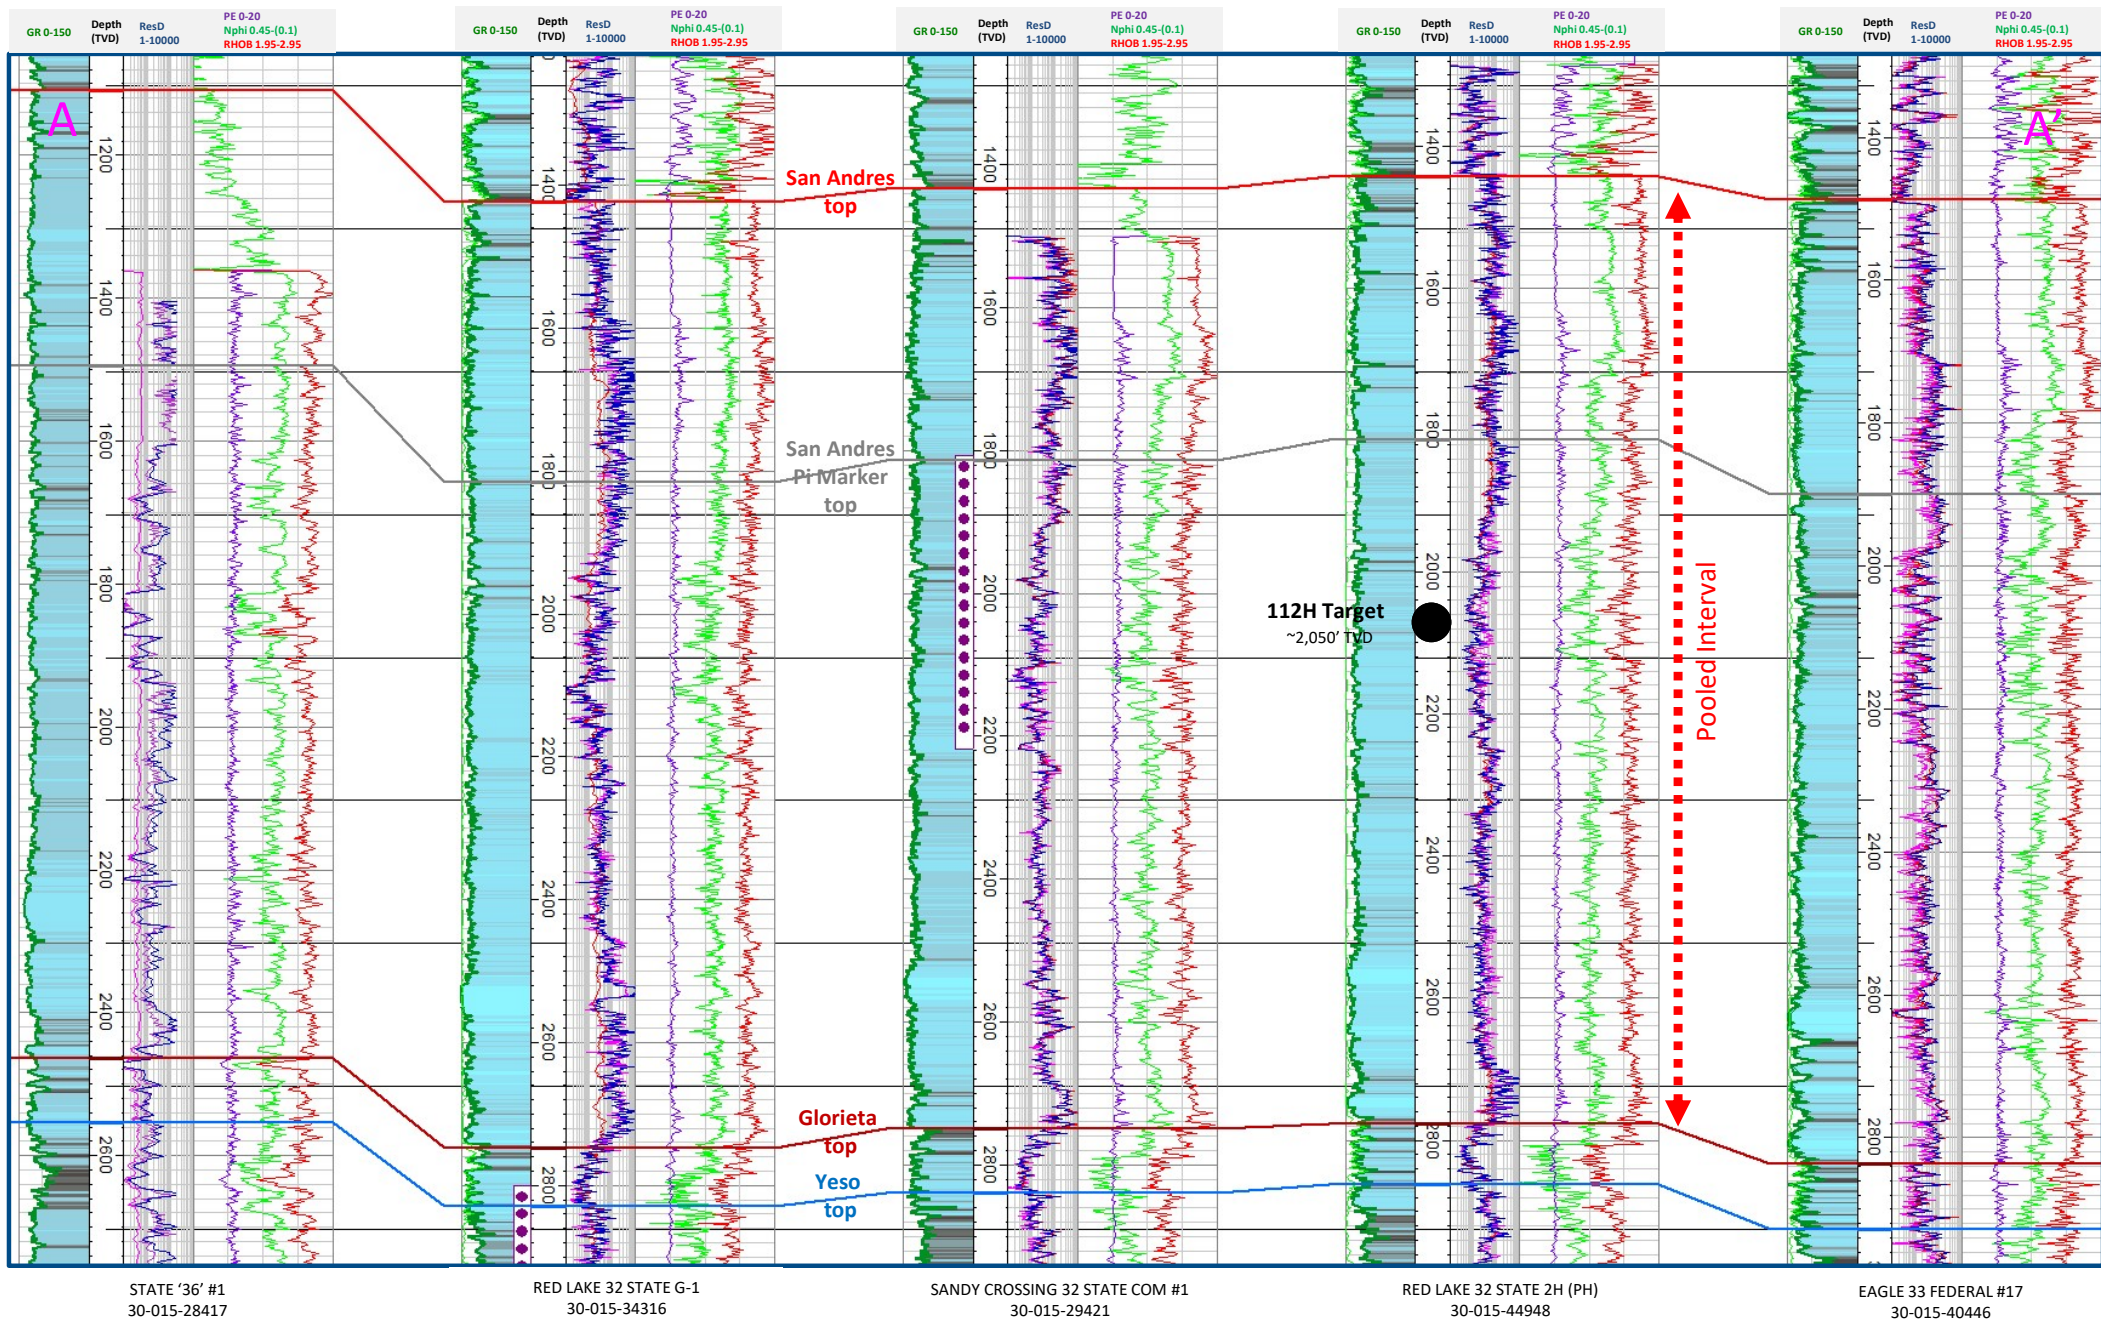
GR 0-150 Depth (TVD) ResD 1-10000 PE 0-20 Nphi 0.45-(0.1) RHOB 1.95-2.95

GR 0-150 Depth (TVD) ResD 1-10000 PE 0-20 Nphi 0.45-(0.1) RHOB 1.95-2.95

GR 0-150 Depth (TVD) ResD 1-10000 PE 0-20 Nphi 0.45-(0.1) RHOB 1.95-2.95

GR 0-150 Depth (TVD) ResD 1-10000 PE 0-20 Nphi 0.45-(0.1) RHOB 1.95-2.95

GR 0-150 Depth (TVD) ResD 1-10000 PE 0-20 Nphi 0.45-(0.1) RHOB 1.95-2.95

A

1200 1400 1600 1800 2000 2200 2400 2600

1400 1600 1800 2000 2200 2400 2600 2800

1400 1600 1800 2000 2200 2400 2600 2800

1400 1600 1800 2000 2200 2400 2600 2800

1400 1600 1800 2000 2200 2400 2600 2800

A'

San Andres top

San Andres Pi Marker top

112H Target
~2,050' TVD

Pooled Interval

Glorieta top

Yeso top

STATE '36' #1
30-015-28417

RED LAKE 32 STATE G-1
30-015-34316

SANDY CROSSING 32 STATE COM #1
30-015-29421

RED LAKE 32 STATE 2H (PH)
30-015-44948

EAGLE 33 FEDERAL #17
30-015-40446